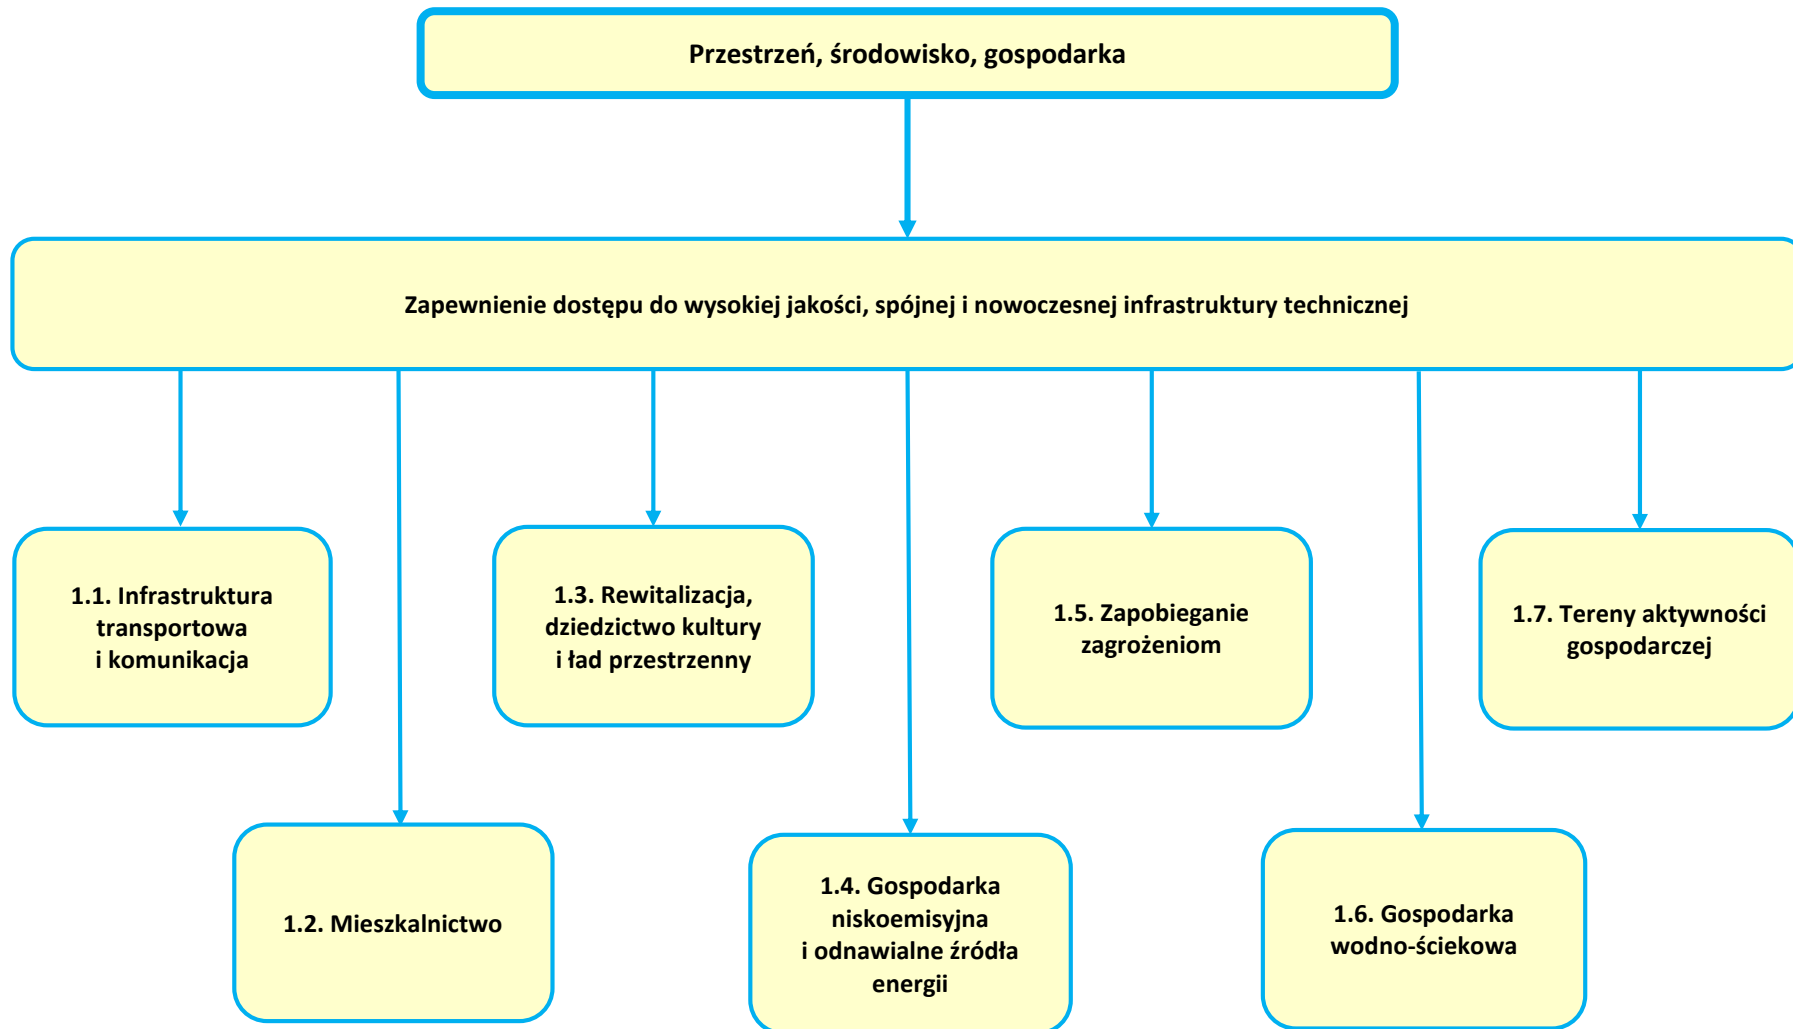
Przestrzeń, środowisko, gospodarka

Zapewnienie dostępu do wysokiej jakości, spójnej i nowoczesnej infrastruktury technicznej

1.1. Infrastruktura transportowa i komunikacja

1.2. Mieszkalnictwo

1.3. Rewitalizacja, dziedzictwo kultury i ład przestrzenny

1.4. Gospodarka niskoemisyjna i odnawialne źródła energii

1.5. Zapobieganie zagrożeniom

1.6. Gospodarka wodno-ściekowa

1.7. Tereny aktywności gospodarczej